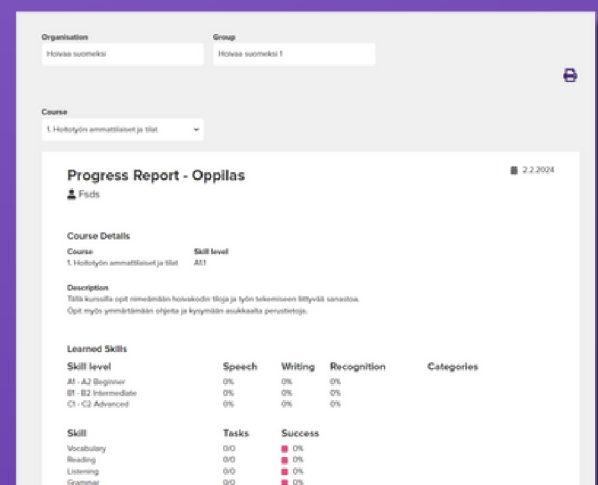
Organisation
Hoivaa suomeksi

Group
Hoivaa suomeksi 1

Course
1. Hoitotyön ammattilaiset ja tilat

Progress Report - Oppilas
Fsds

2.2.2024

Course Details

Course
1. Hoitotyön ammattilaiset ja tilat

Skill level
A1.1

Description
Tällä kurssilla opit nimeämään hoivakodin tiloja ja työn tekemiseen liittyvää sanastoa. Opit myös ymmärtämään ohjeita ja kysymään asukkaalta perustietoja.

Learned Skills

| Skill level | Speech | Writing | Recognition | Categories |
|---|---|---|---|---|
| A1 - A2 Beginner | 0% | 0% | 0% | |
| B1 - B2 Intermediate | 0% | 0% | 0% | |
| C1 - C2 Advanced | 0% | 0% | 0% | |

| Skill | Tasks | Success |
|---|---|---|
| Vocabulary | 0/0 | 0% |
| Reading | 0/0 | 0% |
| Listening | 0/0 | 0% |
| Grammar | 0/0 | 0% |